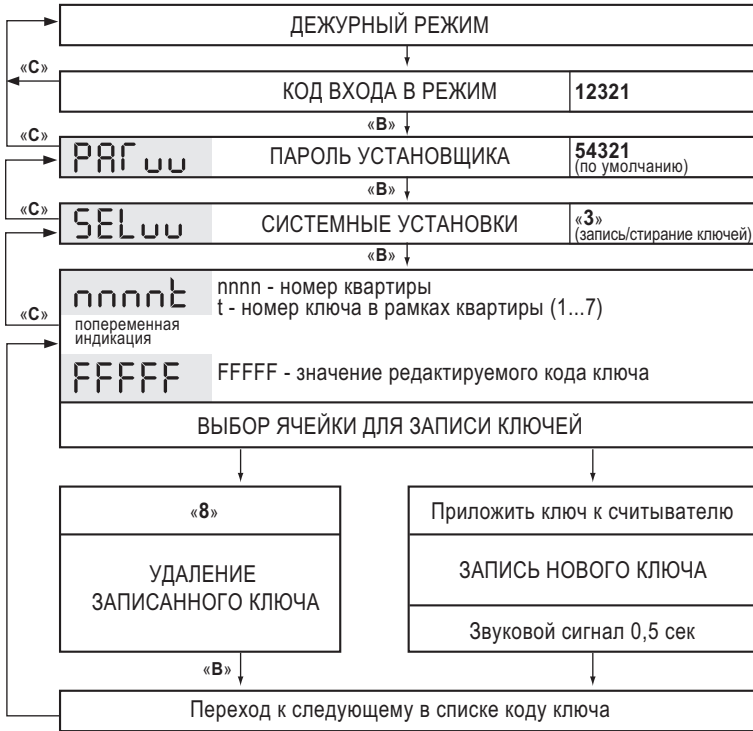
ДЕЖУРНЫЙ РЕЖИМ

«C»

КОД ВХОДА В РЕЖИМ | 12321

«B»

«C»

PAГuu ПАРОЛЬ УСТАНОВЩИКА | 54321 (по умолчанию)

«B»

«C»

SELuu СИСТЕМНЫЕ УСТАНОВКИ | «3» (запись/стирание ключей)

«B»

«C»

nnnnt nnnn - номер квартиры
t - номер ключа в рамках квартиры (1...7)

попеременная индикация

FFFFF FFFFF - значение редактируемого кода ключа

ВЫБОР ЯЧЕЙКИ ДЛЯ ЗАПИСИ КЛЮЧЕЙ

«8»

УДАЛЕНИЕ ЗАПИСАННОГО КЛЮЧА

Приложить ключ к считывателю

ЗАПИСЬ НОВОГО КЛЮЧА

Звуковой сигнал 0,5 сек

«B»

Переход к следующему в списке коду ключа